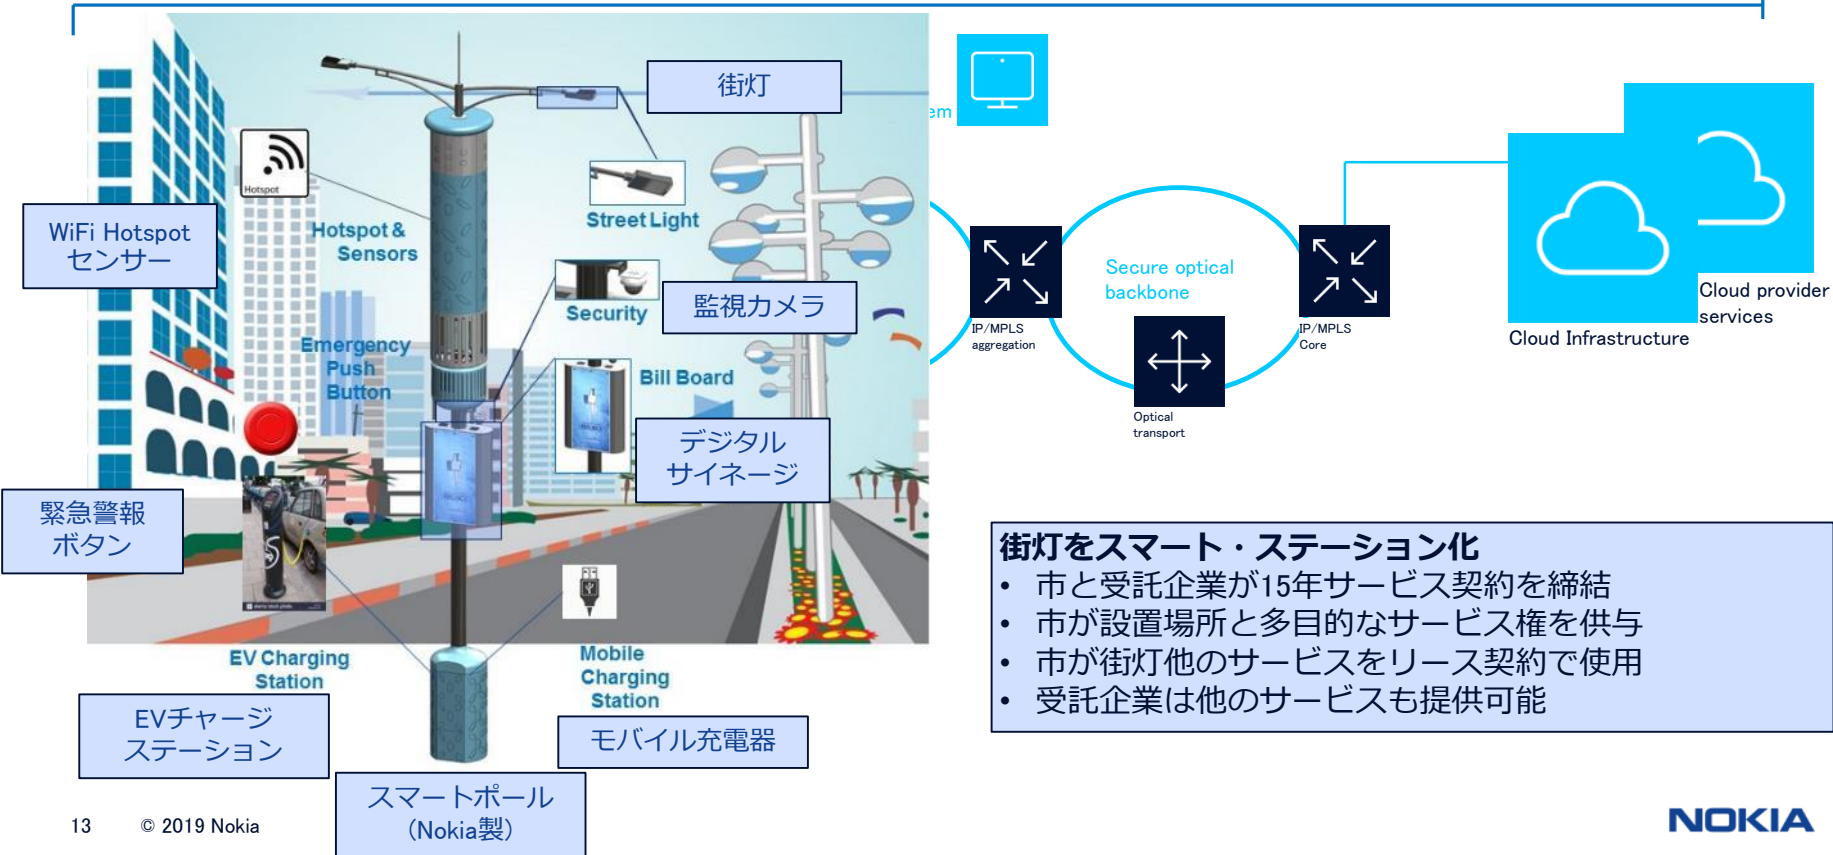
街灯

Street Light

Hotspot

WiFi Hotspot
センサー

Hotspot & Sensors

Security

監視カメラ

Emergency Push Button

Bill Board

デジタル
サイネージ

緊急警報
ボタン

EV Charging Station

Mobile Charging Station

EVチャージ
ステーション

モバイル充電器

スマートポール
(Nokia製)

em

Secure optical backbone

IP/MPLS aggregation

IP/MPLS Core

Optical transport

Cloud Infrastructure

Cloud provider services

街灯をスマート・ステーション化
• 市と受託企業が15年サービス契約を締結
• 市が設置場所と多目的なサービス権を供与
• 市が街灯他のサービスをリース契約で使用
• 受託企業は他のサービスも提供可能

13 © 2019 Nokia

NOKIA